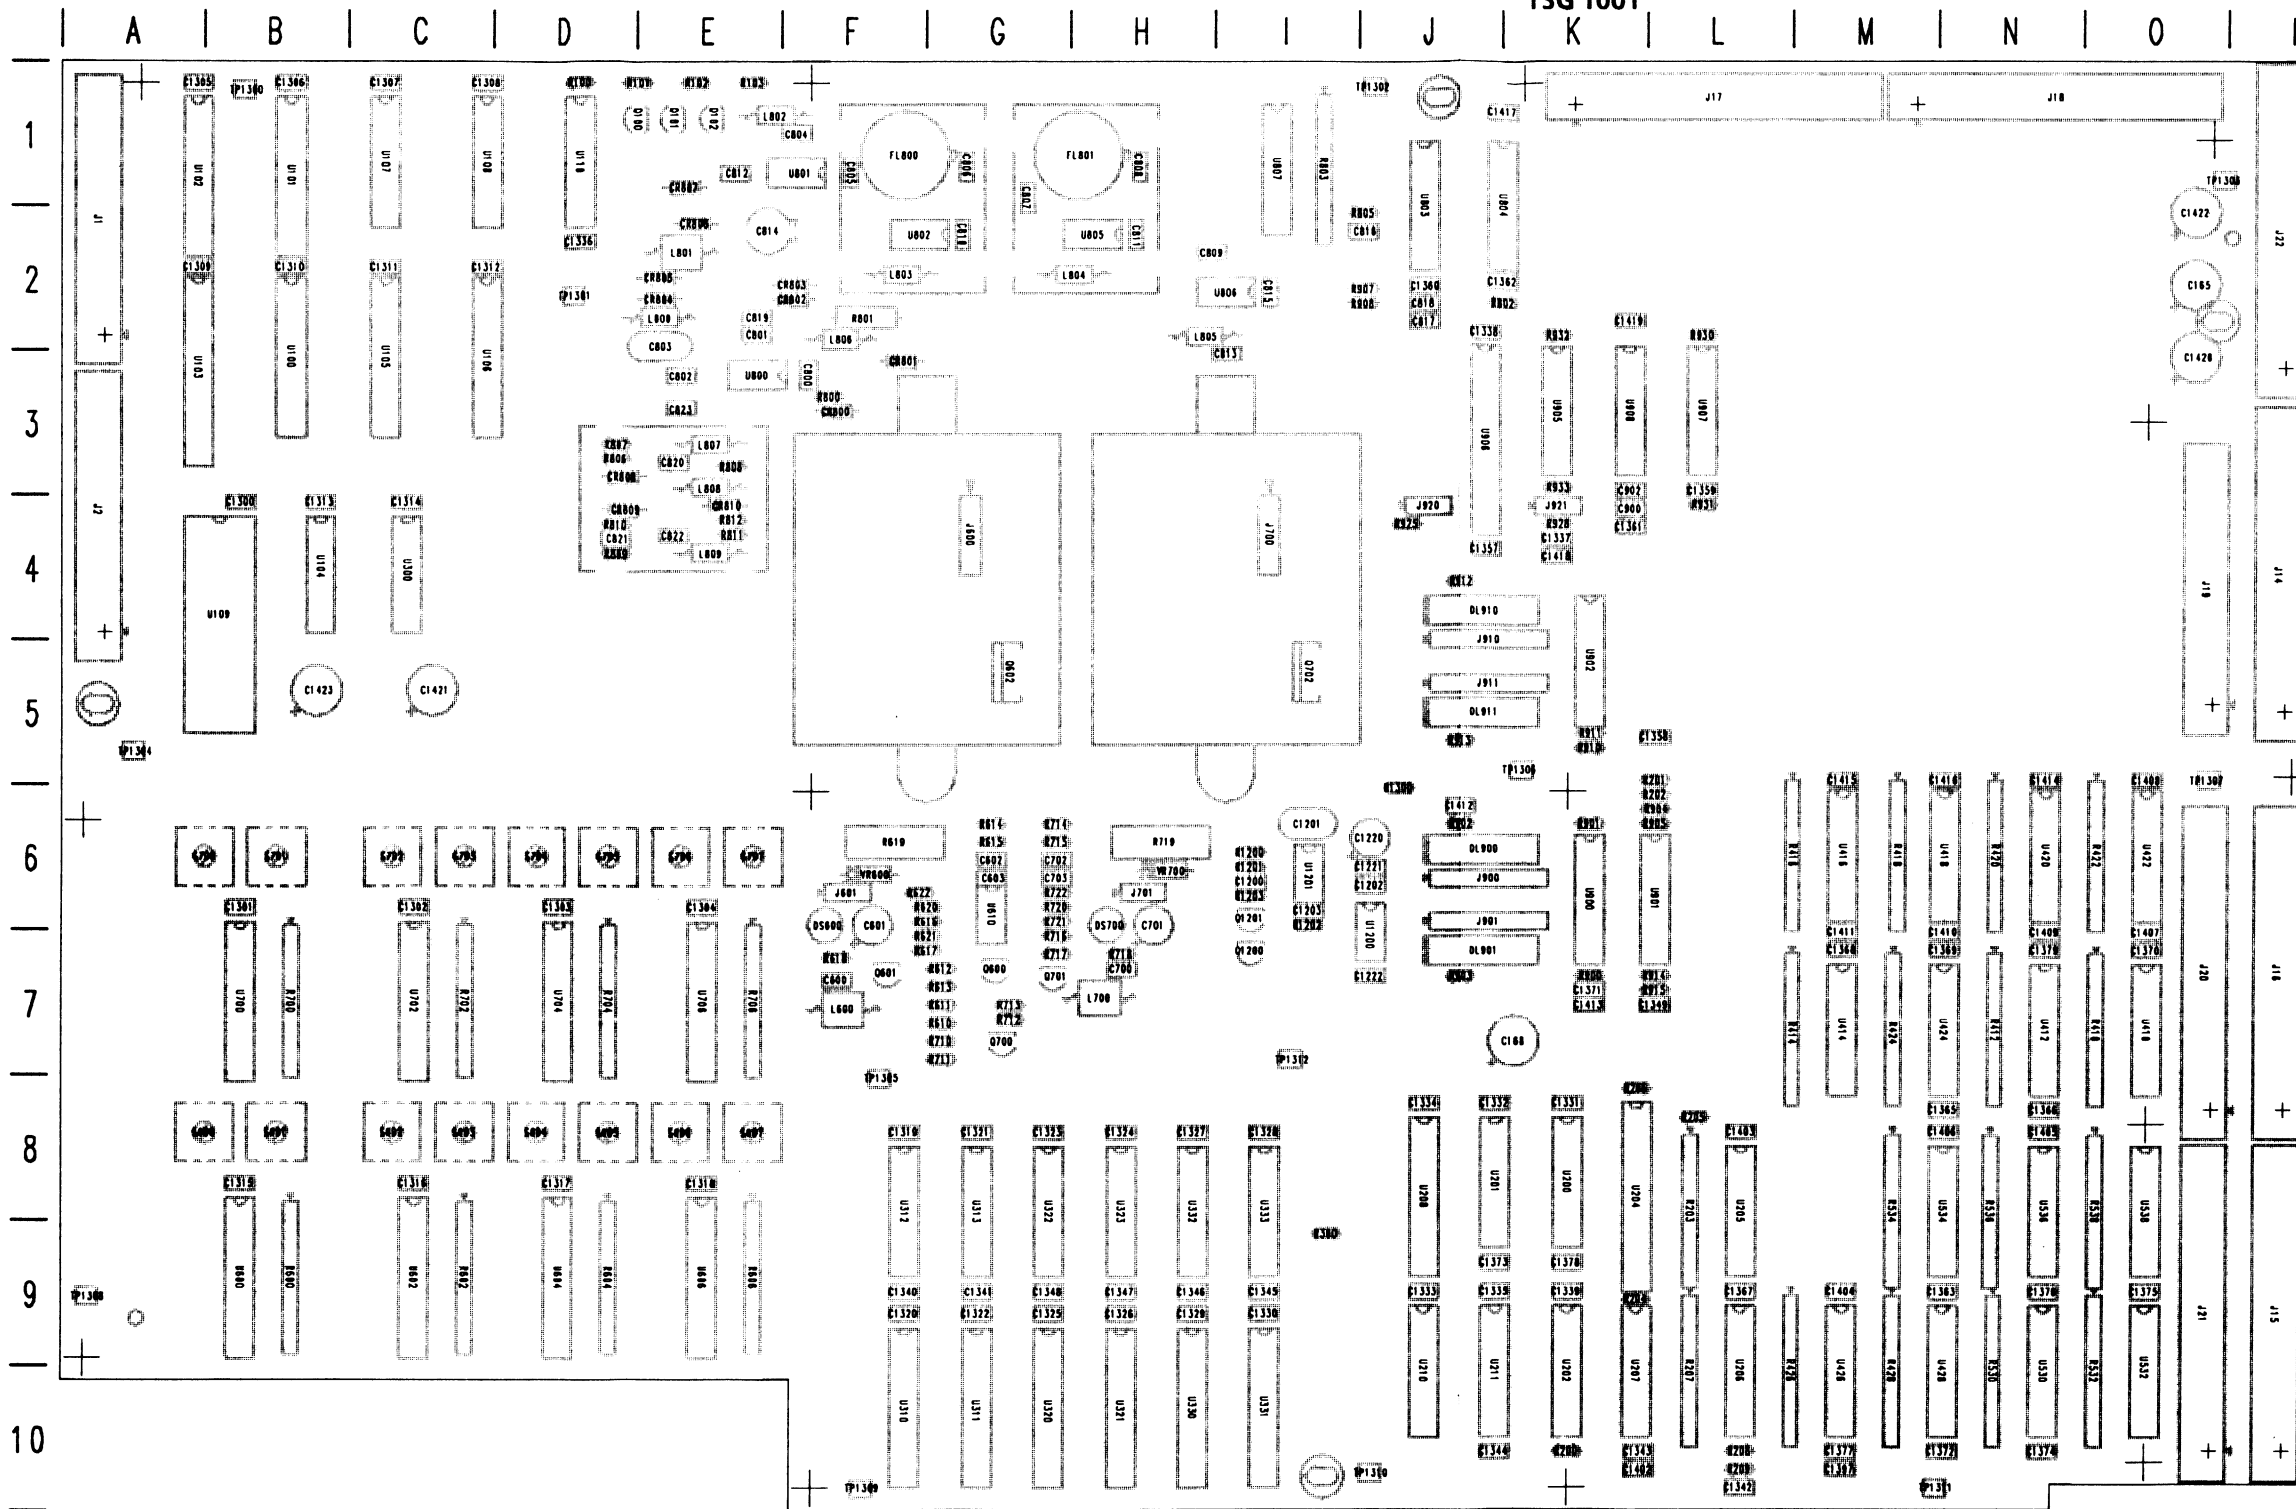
TSG 1001

A B C D E F G H I J K L M N O

1 2 3 4 5 6 7 8 9 10

J1 J2 U102 U103 U101 U100 U107 U105 U108 U106 U110 U109 U104 U300 C1423 C1421 TP1304 TP1300 TP1301 C1305 C1306 C1307 C1308 C1309 C1310 C1311 C1312 C1300 C1313 C1314 C1336

FL800 FL801 U801 U802 U805 U800 U806 U807 U803 U804 L801 L802 L803 L804 L805 L806 L807 L808 L809 C814 C803 C812 C804 C809 C813 C819 C801 C802 C823 C820 C821 C822 R801 R803 R805 R806 R807 R808 R810 R811 R812 J600 J700 Q602 Q702 J17 J18 J19 J22 J14 C1417 C1422 C165 C1420 TP1302 TP1303 C1360 C1362 C818 C817 C816 C1338 C1419 U908 U905 U906 U907 J920 J921 C902 C900 C1361 C1359 C1337 C1357 C1418 DL910 J910 J911 DL911 U902 C1358 TP1306

R619 R719 J601 J701 DS600 DS700 C601 C701 C600 C700 Q601 Q701 Q600 Q700 L600 L700 U610 VR600 VR700 C602 C603 C702 C703 TP1305 C1201 C1220 U1201 U1200 C1221 C1202 C1203 C1222 Q1201 Q1200 C1412 DL900 J900 J901 DL901 U900 U901 C1371 C1413 C1349 C1415 C1416 C1414 C1408 TP1307 U416 U418 U420 U422 U414 U424 U412 U410 J20 J16 C1411 C1410 C1409 C1407 C1364 C1369 C1370 C1376 C168 TP1312

U700 R700 U702 R702 U704 R704 U706 R706 C1301 C1302 C1303 C1304 U600 R600 U602 R602 U604 R604 U606 R606 C1315 C1316 C1317 C1318 TP1308

C1319 C1321 C1323 C1324 C1327 C1328 U312 U313 U322 U323 U332 U333 C1340 C1341 C1348 C1347 C1346 C1345 C1320 C1322 C1325 C1326 C1329 C1330 U310 U311 U320 U321 U330 U331 TP1309 TP1310

C1334 C1332 C1331 U208 U201 U200 U204 R203 U205 C1403 C1373 C1378 C1333 C1335 C1339 C1367 U210 U211 U202 U207 R207 U206 R426 U426 R428 U428 R530 U530 R532 U532 C1344 C1343 C1402 C1342 C1377 C1387 C1372 C1374 C1365 C1366 C1404 C1405 R534 U534 R536 U536 R538 U538 C1406 C1363 C1379 C1375 J21 J15 TP1311